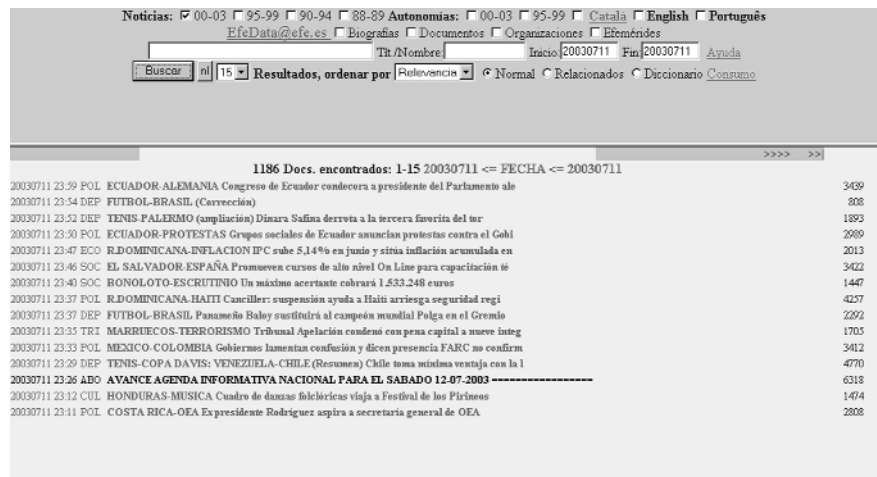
Noticias: ☑ 00-03 ☐ 95-99 ☐ 90-94 ☐ 88-89 Autonomías: ☐ 00-03 ☐ 95-99 ☐ Català ☐ English ☐ Português
EfeData@efe.es ☐ Biografías ☐ Documentos ☐ Organizaciones ☐ Efemérides
Tít./Nombre: Inicio: 20030711 Fin: 20030711 Ayuda
Buscar | nl | 15 | Resultados, ordenar por Relevancia | ◉ Normal ○ Relacionados ○ Diccionario Consumo

>>>> >>|

1186 Docs. encontrados: 1-15 20030711 <= FECHA <= 20030711

| | |
|---|---|
| 20030711 23:59 POL ECUADOR-ALEMANIA Congreso de Ecuador condecora a presidente del Parlamento ale | 3439 |
| 20030711 23:54 DEP FUTBOL-BRASIL (Corrección) | 808 |
| 20030711 23:52 DEP TENIS-PALERMO (ampliación) Dinara Safina derrota a la tercera favorita del tor | 1893 |
| 20030711 23:50 POL ECUADOR-PROTESTAS Grupos sociales de Ecuador anuncian protestas contra el Gobi | 2989 |
| 20030711 23:47 ECO R.DOMINICANA-INFLACION IPC sube 5,14% en junio y sitúa inflación acumulada en | 2013 |
| 20030711 23:46 SOC EL SALVADOR-ESPAÑA Promueven cursos de alto nivel On Line para capacitación té | 3422 |
| 20030711 23:40 SOC BONOLOTO-ESCRUTINIO Un máximo acertante cobrará 1.533.248 euros | 1447 |
| 20030711 23:37 POL R.DOMINICANA-HAITI Canciller: suspensión ayuda a Haití arriesga seguridad regi | 4257 |
| 20030711 23:37 DEP FUTBOL-BRASIL Panameño Baloy sustituirá al campeón mundial Polga en el Gremio | 2292 |
| 20030711 23:35 TRI MARRUECOS-TERRORISMO Tribunal Apelación condenó con pena capital a nueve integ | 1705 |
| 20030711 23:33 POL MEXICO-COLOMBIA Gobiernos lamentan confusión y dicen presencia FARC no confirm | 3412 |
| 20030711 23:29 DEP TENIS-COPA DAVIS: VENEZUELA-CHILE (Resumen) Chile toma mínima ventaja con la l | 4770 |
| 20030711 23:26 ABO AVANCE AGENDA INFORMATIVA NACIONAL PARA EL SABADO 12-07-2003 ================ | 6318 |
| 20030711 23:12 CUL HONDURAS-MUSICA Cuadro de danzas folclóricas viaja a Festival de los Pirineos | 1474 |
| 20030711 23:11 POL COSTA RICA-OEA Expresidente Rodríguez aspira a secretaría general de OEA | 2808 |